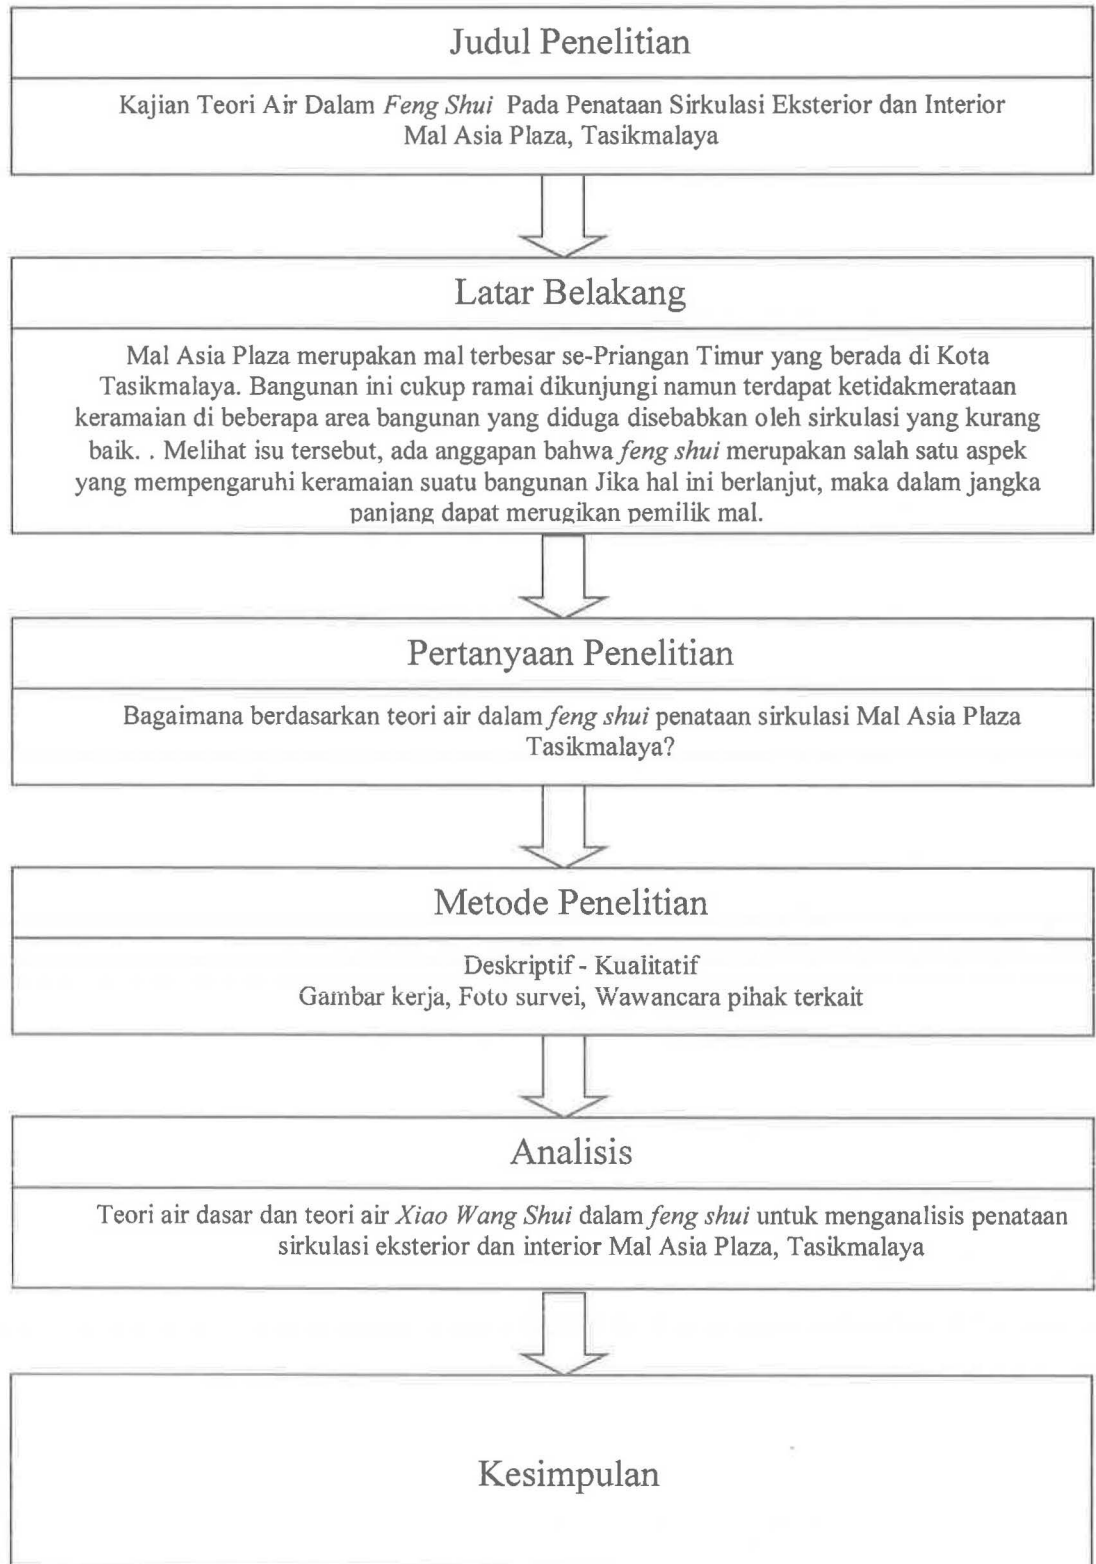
Judul Penelitian

Kajian Teori Air Dalam Feng Shui Pada Penataan Sirkulasi Eksterior dan Interior Mal Asia Plaza, Tasikmalaya

Latar Belakang

Mal Asia Plaza merupakan mal terbesar se-Priangan Timur yang berada di Kota Tasikmalaya. Bangunan ini cukup ramai dikunjungi namun terdapat ketidakmerataan keramaian di beberapa area bangunan yang diduga disebabkan oleh sirkulasi yang kurang baik. . Melihat isu tersebut, ada anggapan bahwa feng shui merupakan salah satu aspek yang mempengaruhi keramaian suatu bangunan Jika hal ini berlanjut, maka dalam jangka panjang dapat merugikan pemilik mal.

Pertanyaan Penelitian

Bagaimana berdasarkan teori air dalam feng shui penataan sirkulasi Mal Asia Plaza Tasikmalaya?

Metode Penelitian

Deskriptif - Kualitatif
Gambar kerja, Foto survei, Wawancara pihak terkait

Analisis

Teori air dasar dan teori air Xiao Wang Shui dalam feng shui untuk menganalisis penataan sirkulasi eksterior dan interior Mal Asia Plaza, Tasikmalaya

Kesimpulan